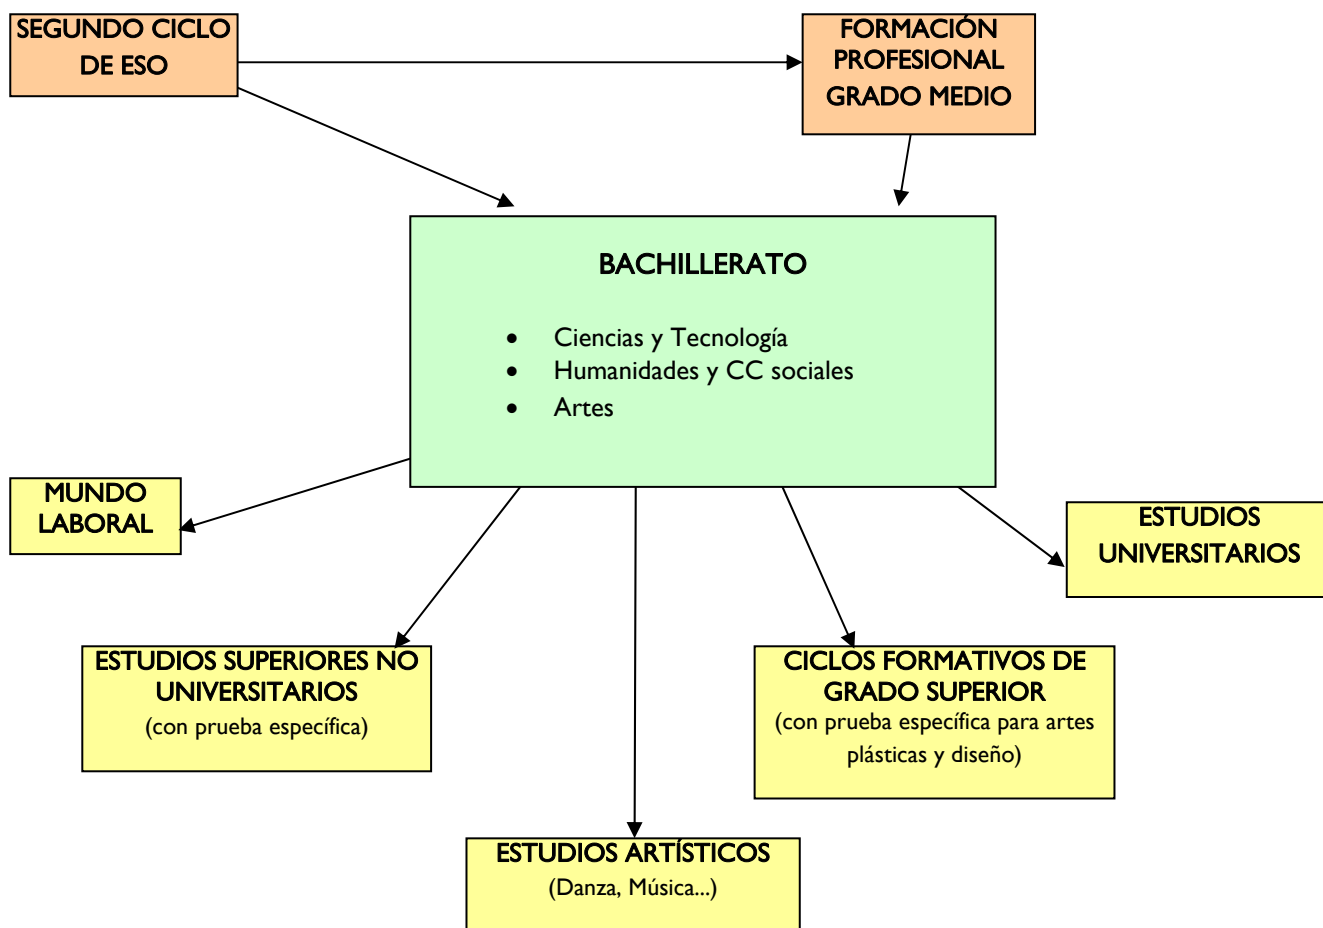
SEGUNDO CICLO DE ESO

FORMACIÓN PROFESIONAL GRADO MEDIO

BACHILLERATO

- Ciencias y Tecnología
- Humanidades y CC sociales
- Artes

MUNDO LABORAL

ESTUDIOS UNIVERSITARIOS

ESTUDIOS SUPERIORES NO UNIVERSITARIOS
(con prueba específica)

CICLOS FORMATIVOS DE GRADO SUPERIOR
(con prueba específica para artes plásticas y diseño)

ESTUDIOS ARTÍSTICOS
(Danza, Música...)